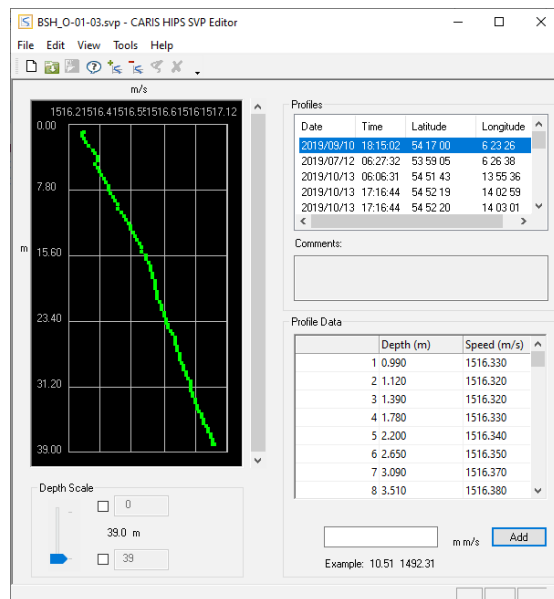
BSH_O-01-03.svp - CARIS HIPS SVP Editor

File Edit View Tools Help

m/s

1516.21 1516.41 1516.5 1516.61 1516.7 1517.12

0.00
7.80
15.60
23.40
31.20
39.00

m

Depth Scale

0

39.0 m

39

Profiles

| Date | Time | Latitude | Longitude |
|---|---|---|---|
| 2019/09/10 | 18:15:02 | 54 17 00 | 6 23 26 |
| 2019/07/12 | 06:27:32 | 53 59 05 | 6 26 38 |
| 2019/10/13 | 06:06:31 | 54 51 43 | 13 55 36 |
| 2019/10/13 | 17:16:44 | 54 52 19 | 14 02 59 |
| 2019/10/13 | 17:16:44 | 54 52 20 | 14 03 01 |

Comments:

Profile Data

| | Depth (m) | Speed (m/s) |
|---|---|---|
| 1 | 0.990 | 1516.330 |
| 2 | 1.120 | 1516.320 |
| 3 | 1.390 | 1516.320 |
| 4 | 1.780 | 1516.330 |
| 5 | 2.200 | 1516.340 |
| 6 | 2.650 | 1516.350 |
| 7 | 3.090 | 1516.370 |
| 8 | 3.510 | 1516.380 |

m m/s Add

Example: 10.51 1492.31